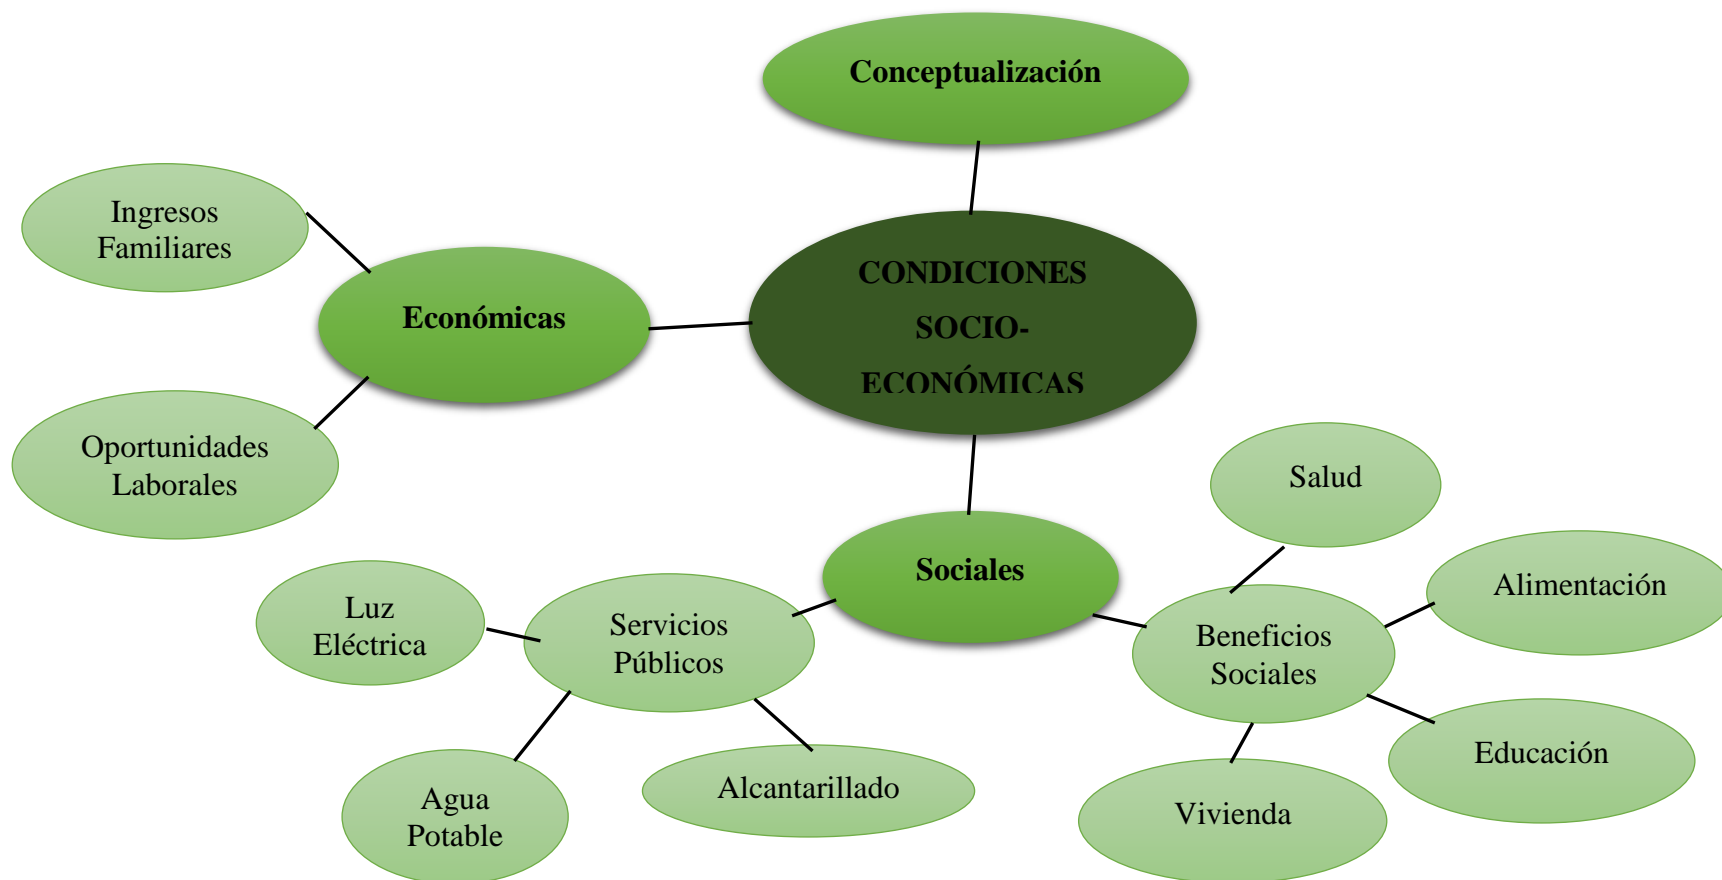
Conceptualización

Ingresos Familiares

Económicas

CONDICIONES SOCIO-ECONÓMICAS

Oportunidades Laborales

Salud

Sociales

Alimentación

Luz Eléctrica

Servicios Públicos

Beneficios Sociales

Educación

Agua Potable

Alcantarillado

Vivienda